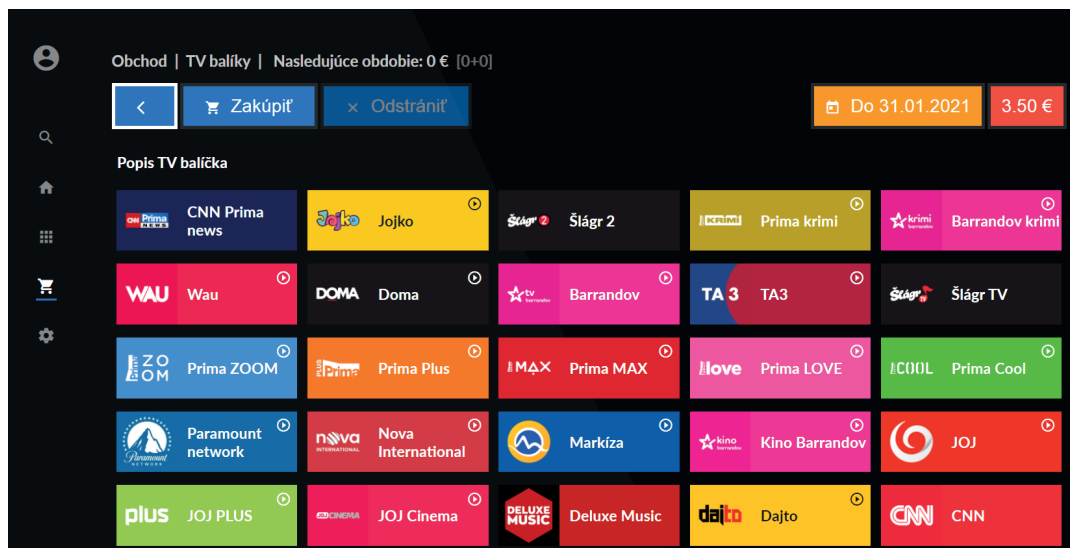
Obchod | TV balíky | Nasledujúce obdobie: 0 € [0+0]

Zakúpiť

× Odstrániť

Do 31.01.2021

3.50 €

Popis TV balíčka

CNN Prima NEWS CNN Prima news

Jojko Jojko

Šlágr 2 Šlágr 2

KRIMI Prima krimi

krimi barrandov Barrandov krimi

WAU Wau

DOMA Doma

tv barrandov Barrandov

TA 3 TA3

Šlágr TV Šlágr TV

ZOOM Prima ZOOM

PLUS Prima Prima Plus

MAX Prima MAX

love Prima LOVE

COOL Prima Cool

Paramount NETWORK Paramount network

nova INTERNATIONAL Nova International

Markíza

kino barrandov Kino Barrandov

JOJ

plus JOJ PLUS

CINEMA JOJ Cinema

DELUXE MUSIC Deluxe Music

dajto Dajto

CNN CNN